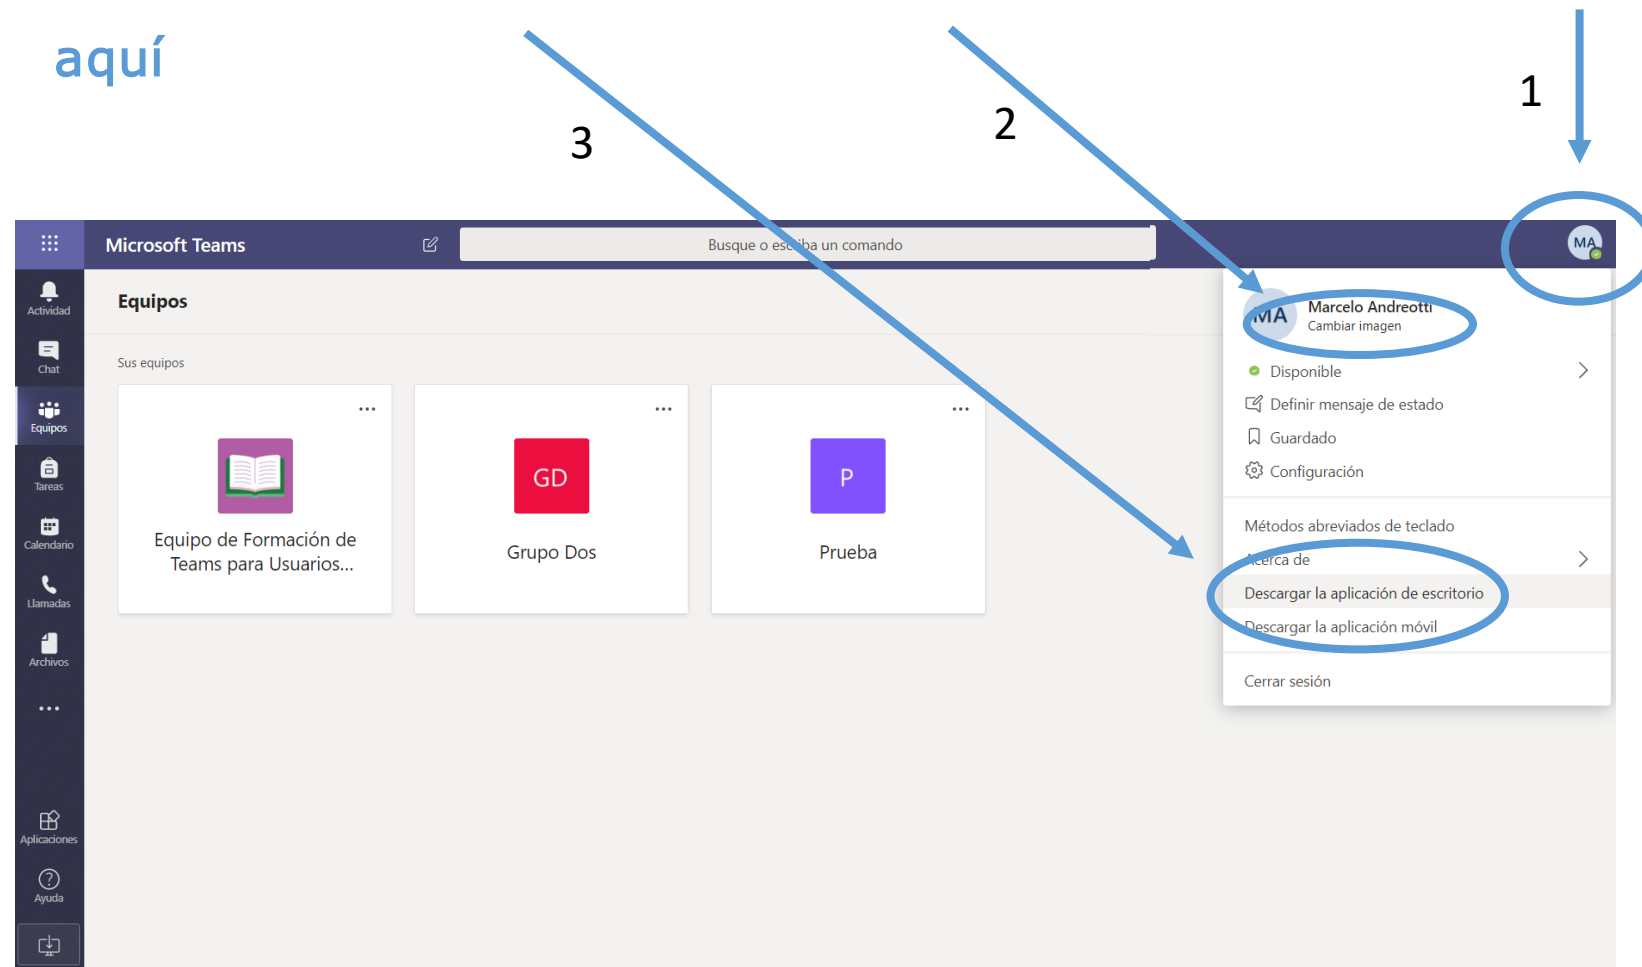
aquí

3

2

1

Microsoft Teams

Busque o es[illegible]ba un comando

MA

Actividad

Chat

Equipos

Tareas

Calendario

Llamadas

Archivos

...

Aplicaciones

Ayuda

Equipos

Sus equipos

...

Equipo de Formación de Teams para Usuarios...

...

GD

Grupo Dos

...

P

Prueba

MA

Marcelo Andreotti
Cambiar imagen

Disponible

Definir mensaje de estado

Guardado

Configuración

Métodos abreviados de teclado

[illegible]cerca de

Descargar la aplicación de escritorio

Descargar la aplicación móvil

Cerrar sesión